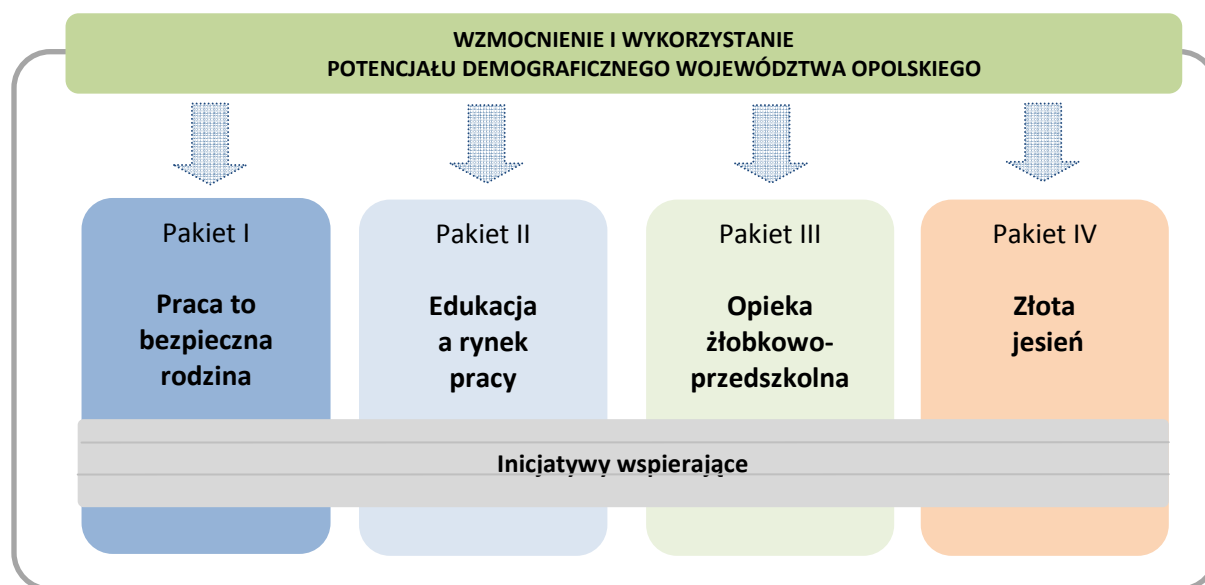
WZMOCNIENIE I WYKORZYSTANIE POTENCJAŁU DEMOGRAFICZNEGO WOJEWÓDZTWA OPOLSKIEGO

Pakiet I
Praca to bezpieczna rodzina

Pakiet II
Edukacja a rynek pracy

Pakiet III
Opieka żłobkowo-przedszkolna

Pakiet IV
Złota jesień

Inicjatywy wspierające